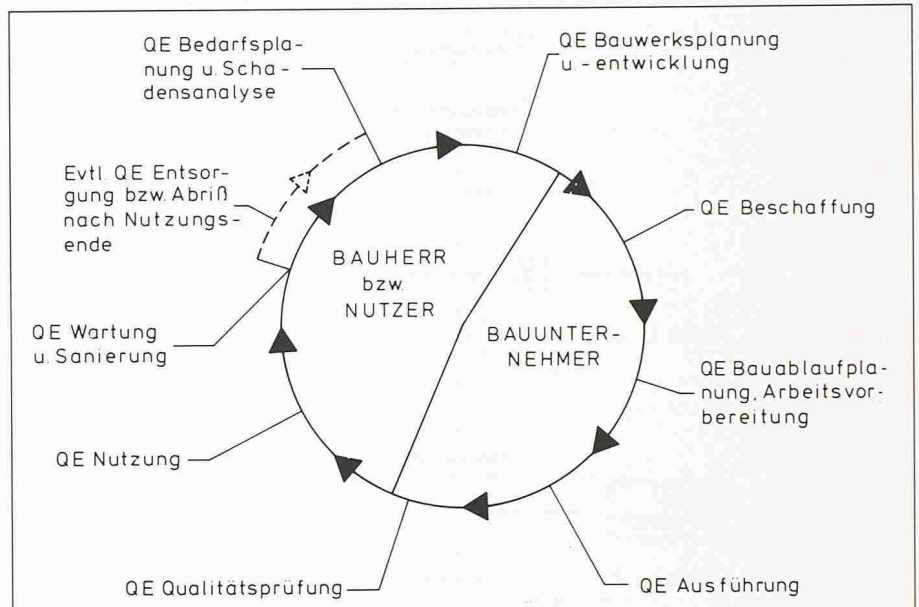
QE Bedarfsplanung u. Schadensanalyse

QE Bauwerksplanung u. -entwicklung

Evtl. QE Entsorgung bzw. Abriß nach Nutzungsende

QE Beschaffung

BAUHERR bzw. NUTZER

BAUUNTERNEHMER

QE Wartung u. Sanierung

QE Bauablaufplanung, Arbeitsvorbereitung

QE Nutzung

QE Qualitätsprüfung

QE Ausführung